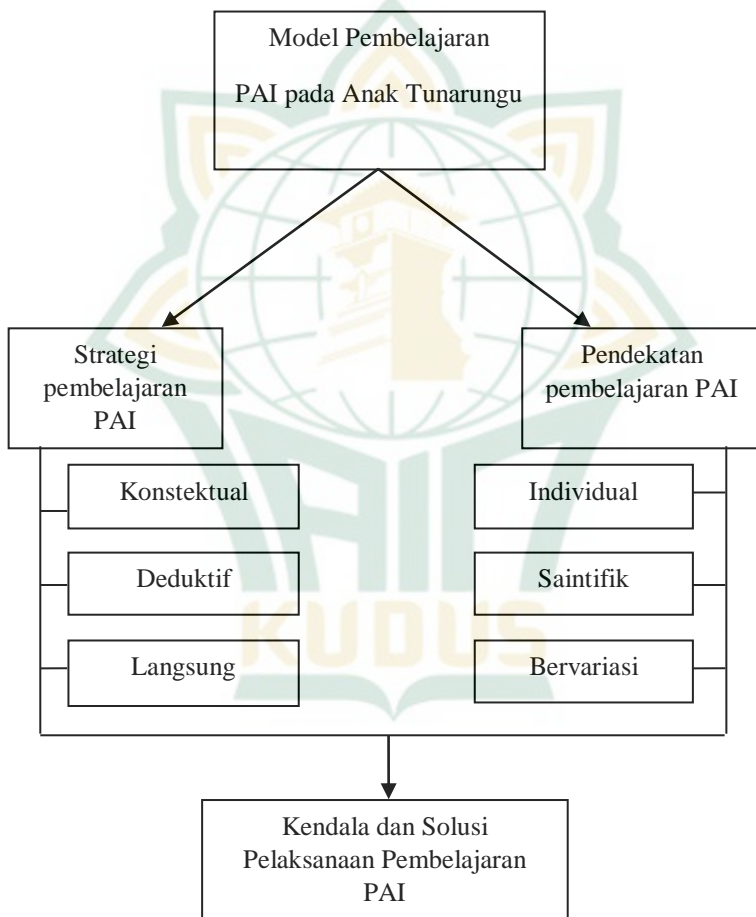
Model Pembelajaran

PAI pada Anak Tunarungu

Strategi pembelajaran PAI

Konstektual

Deduktif

Langsung

Pendekatan pembelajaran PAI

Individual

Saintifik

Bervariasi

KUDUS

Kendala dan Solusi Pelaksanaan Pembelajaran PAI